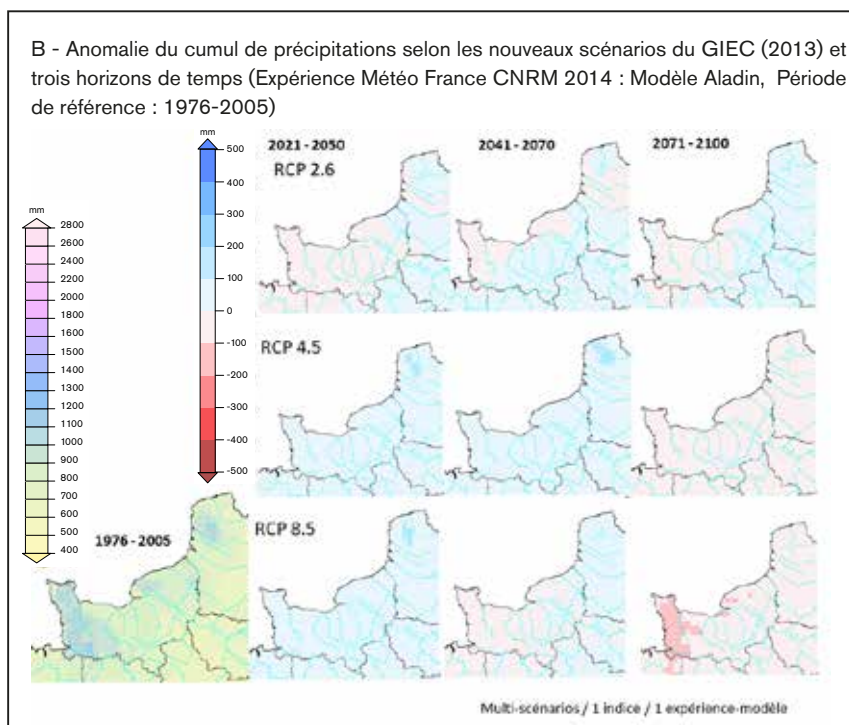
B - Anomalie du cumul de précipitations selon les nouveaux scénarios du GIEC (2013) et trois horizons de temps (Expérience Météo France CNRM 2014 : Modèle Aladin, Période de référence : 1976-2005)

mm
2800
2600
2400
2200
2000
1800
1600
1500
1400
1300
1200
1100
1000
900
800
700
600
500
400

mm
500
400
300
200
100
0
-100
-200
-300
-400
-500

2021 - 2050
2041 - 2070
2071 - 2100

RCP 2.6

RCP 4.5

RCP 8.5

1976 - 2005

Multi-scénarios / 1 indice / 1 expérience-modèle